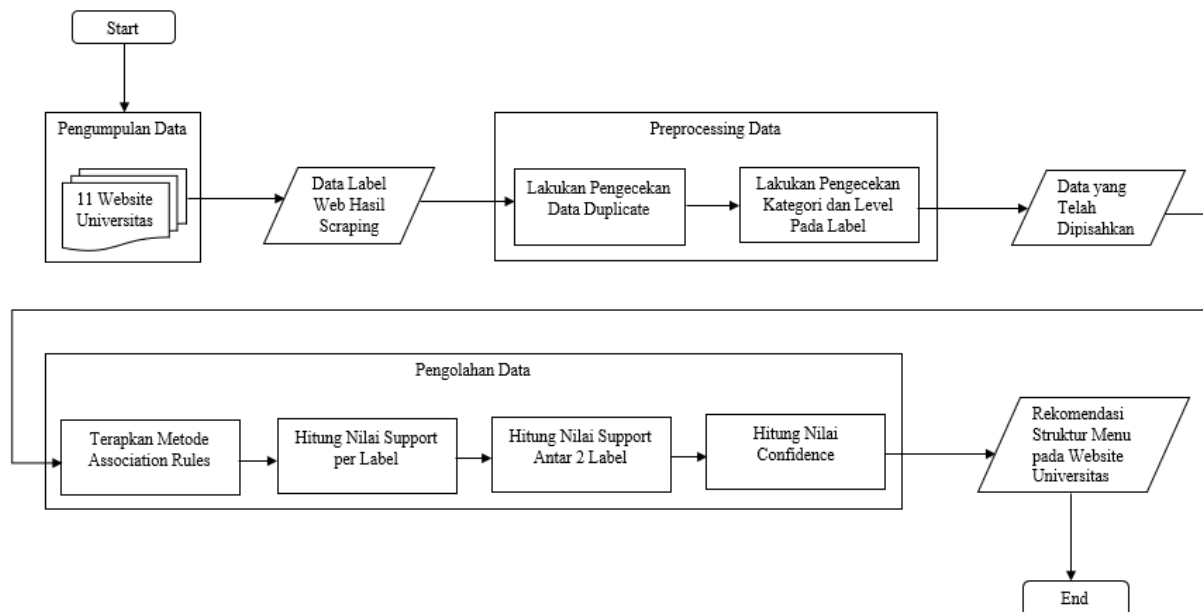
Start

Pengumpulan Data

11 Website Universitas

Data Label Web Hasil Scraping

Preprocessing Data

Lakukan Pengecekan Data Duplicate

Lakukan Pengecekan Kategori dan Level Pada Label

Data yang Telah Dipisahkan

Pengolahan Data

Terapkan Metode Association Rules

Hitung Nilai Support per Label

Hitung Nilai Support Antar 2 Label

Hitung Nilai Confidence

Rekomendasi Struktur Menu pada Website Universitas

End